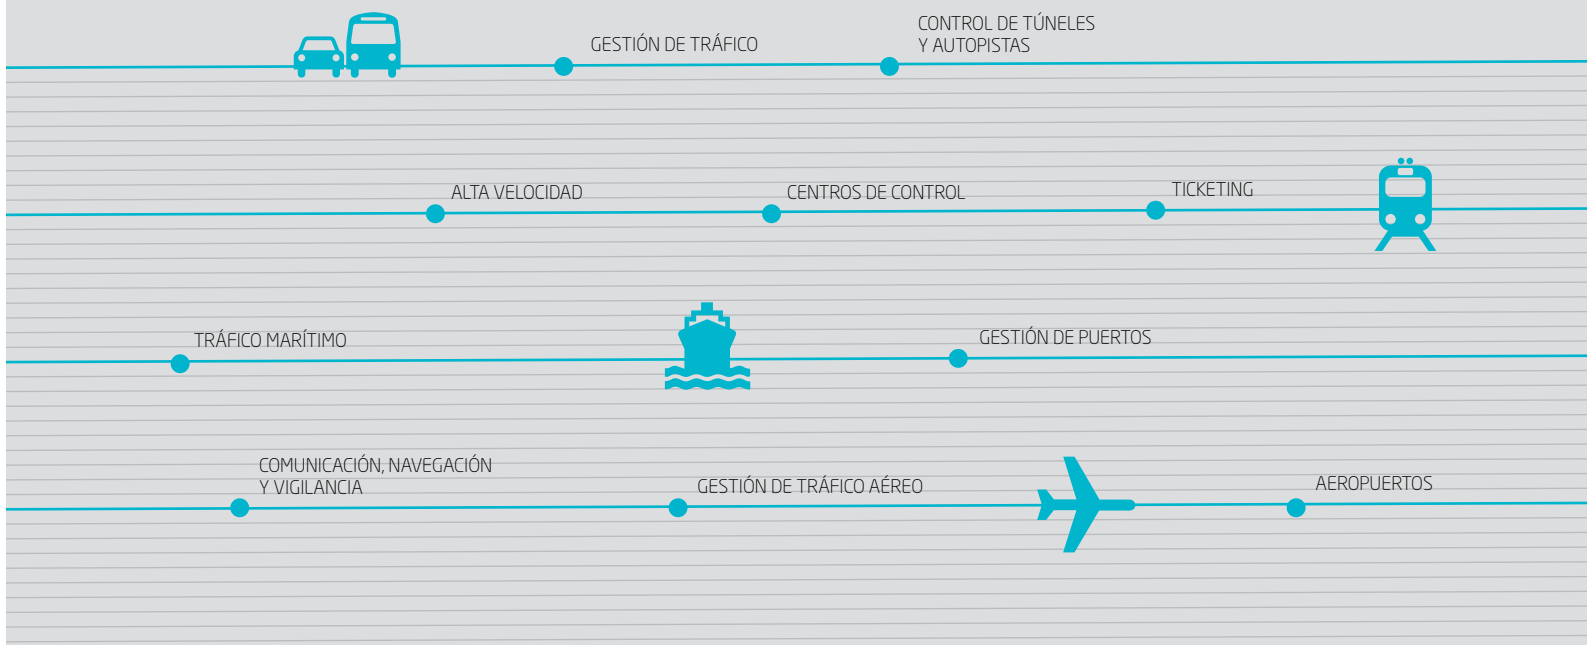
GESTIÓN DE TRÁFICO

CONTROL DE TÚNELES
Y AUTOPISTAS

ALTA VELOCIDAD

CENTROS DE CONTROL

TICKETING

TRÁFICO MARÍTIMO

GESTIÓN DE PUERTOS

COMUNICACIÓN, NAVEGACIÓN
Y VIGILANCIA

GESTIÓN DE TRÁFICO AÉREO

AEROPUERTOS